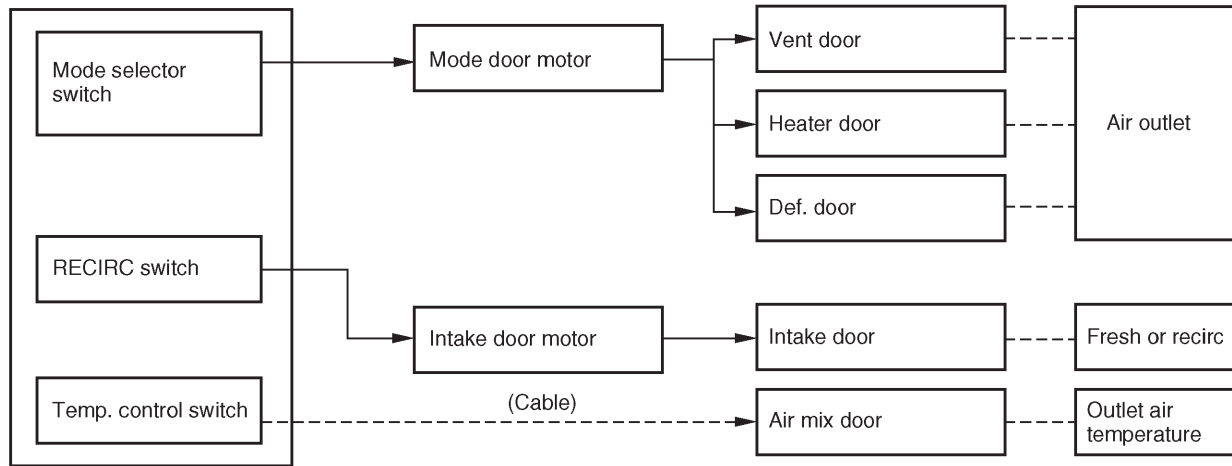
Mode selector switch

Mode door motor

Vent door

Heater door

Def. door

Air outlet

RECIRC switch

Intake door motor

Intake door

Fresh or recirc

Temp. control switch

(Cable)

Air mix door

Outlet air temperature